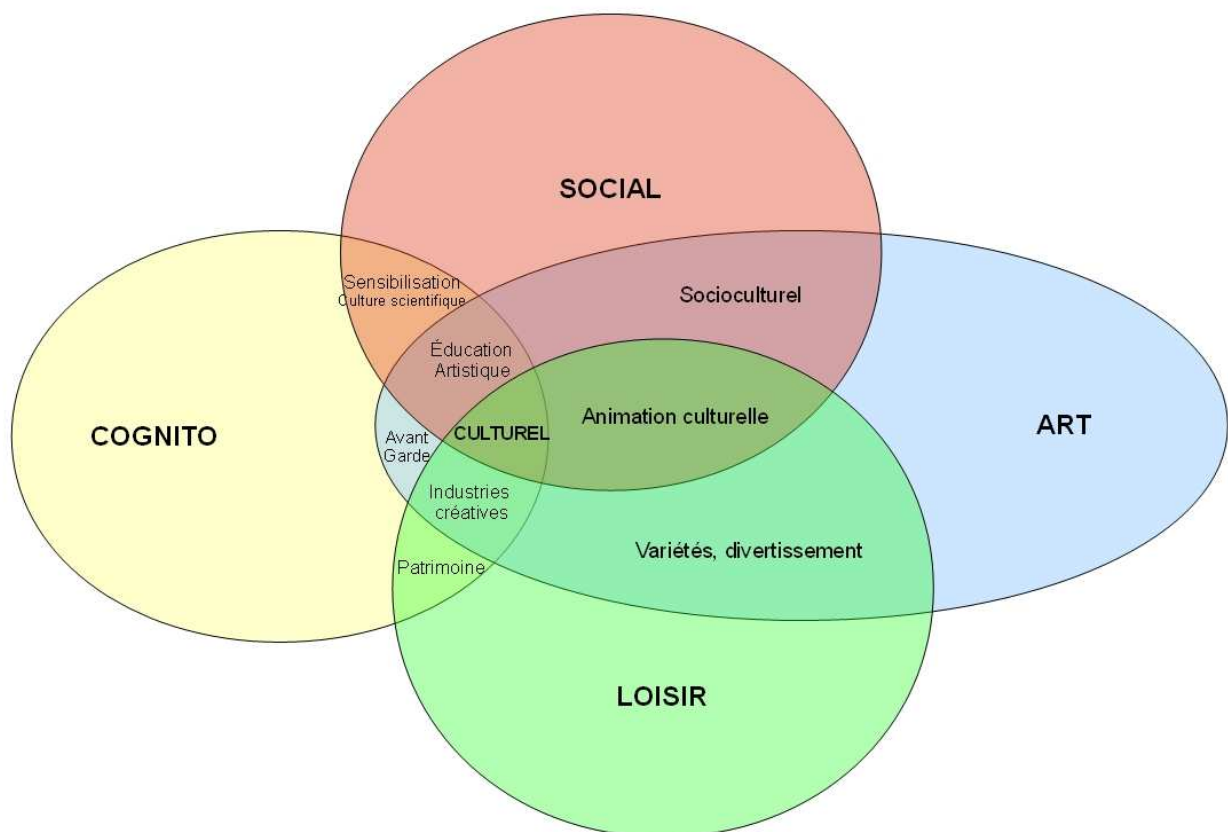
SOCIAL

Sensibilisation
Culture scientifique

Socioculturel

Éducation
Artistique

COGNITO

Avant
Garde

CULTUREL

Animation culturelle

ART

Industries
créatives

Variétés, divertissement

Patrimoine

LOISIR